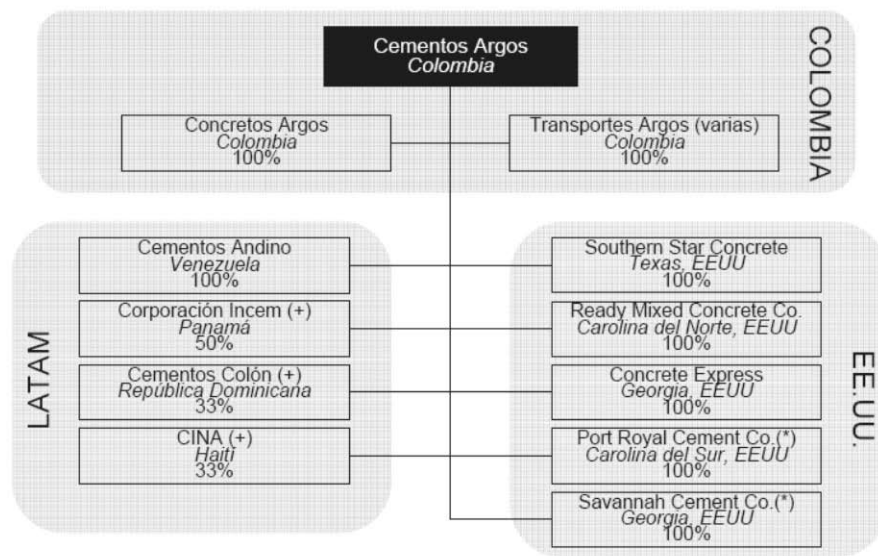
Cementos Argos
Colombia

COLOMBIA

Concretos Argos
Colombia
100%

Transportes Argos (varias)
Colombia
100%

LATAM

Cementos Andino
Venezuela
100%

Corporación Incem (+)
Panamá
50%

Cementos Colón (+)
República Dominicana
33%

CINA (+)
Haití
33%

EE.UU.

Southern Star Concrete
Texas, EEUU
100%

Ready Mixed Concrete Co.
Carolina del Norte, EEUU
100%

Concrete Express
Georgia, EEUU
100%

Port Royal Cement Co.(*)
Carolina del Sur, EEUU
100%

Savannah Cement Co.(*)
Georgia, EEUU
100%